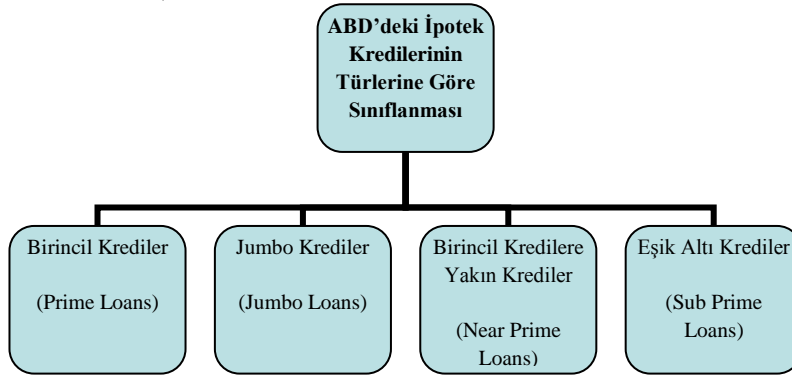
ABD'deki İpotek Kredilerinin Türlerine Göre Sınıflanması

Birincil Krediler

(Prime Loans)

Jumbo Krediler

(Jumbo Loans)

Birincil Kredilere Yakın Krediler

(Near Prime Loans)

Eşik Altı Krediler

(Sub Prime Loans)